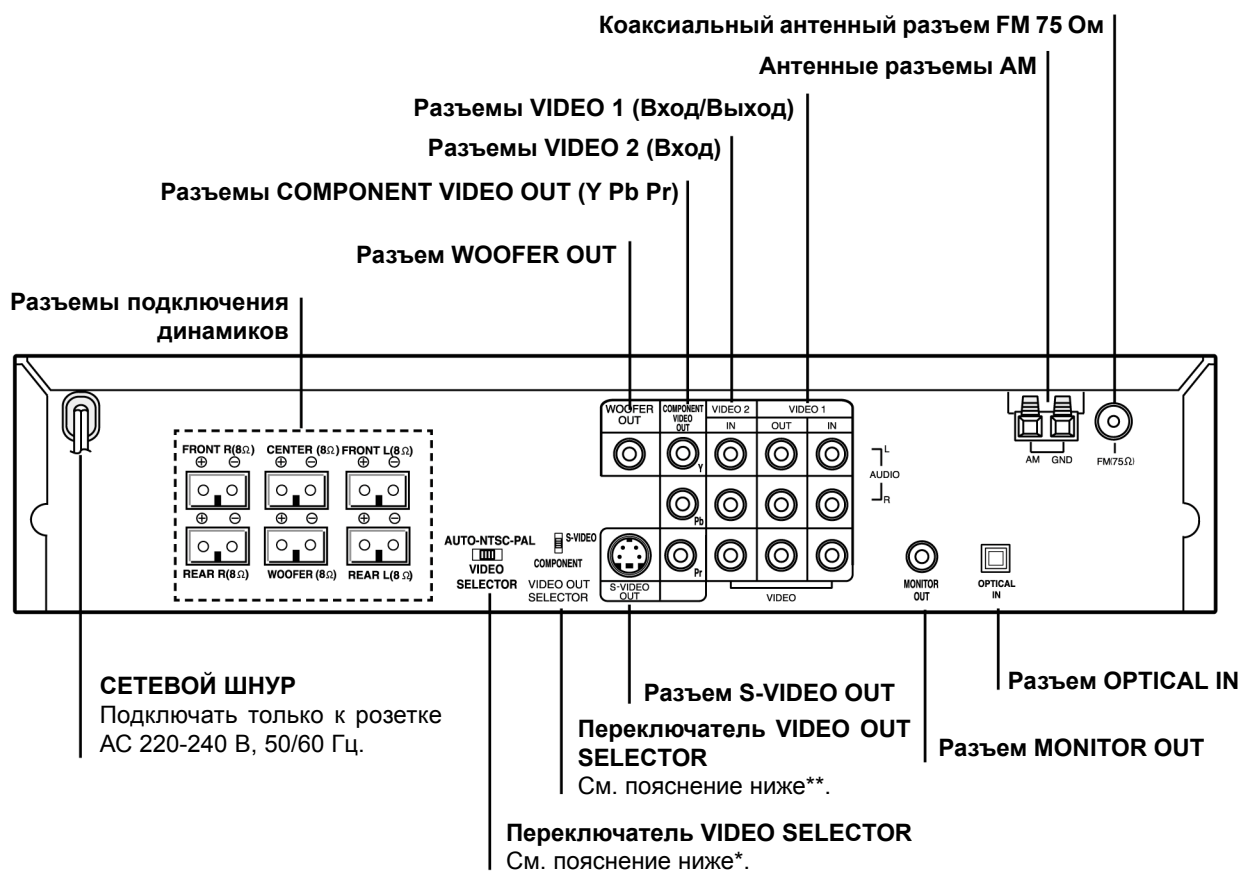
Коаксиальный антенный разъем FM 75 Ом

Антенные разъемы AM

Разъемы VIDEO 1 (Вход/Выход)

Разъемы VIDEO 2 (Вход)

Разъемы COMPONENT VIDEO OUT (Y Pb Pr)

Разъем WOOFER OUT

Разъемы подключения динамиков

FRONT R(8Ω) CENTER (8Ω) FRONT L(8Ω)
⊕ ⊖ ⊕ ⊖ ⊕ ⊖
⊕ ⊖ ⊕ ⊖ ⊕ ⊖
REAR R(8Ω) WOOFER (8Ω) REAR L(8Ω)

AUTO-NTSC-PAL
VIDEO SELECTOR

S-VIDEO
COMPONENT
VIDEO OUT SELECTOR

WOOFER OUT

COMPONENT VIDEO OUT

Y Pb Pr

VIDEO 2

VIDEO 1

IN OUT IN

L AUDIO R

S-VIDEO OUT

VIDEO

MONITOR OUT

OPTICAL IN

AM GND

FM(75Ω)

СЕТЕВОЙ ШНУР
Подключать только к розетке AC 220-240 В, 50/60 Гц.

Разъем S-VIDEO OUT

Разъем OPTICAL IN

Переключатель VIDEO OUT SELECTOR
См. пояснение ниже**.

Разъем MONITOR OUT

Переключатель VIDEO SELECTOR
См. пояснение ниже*.